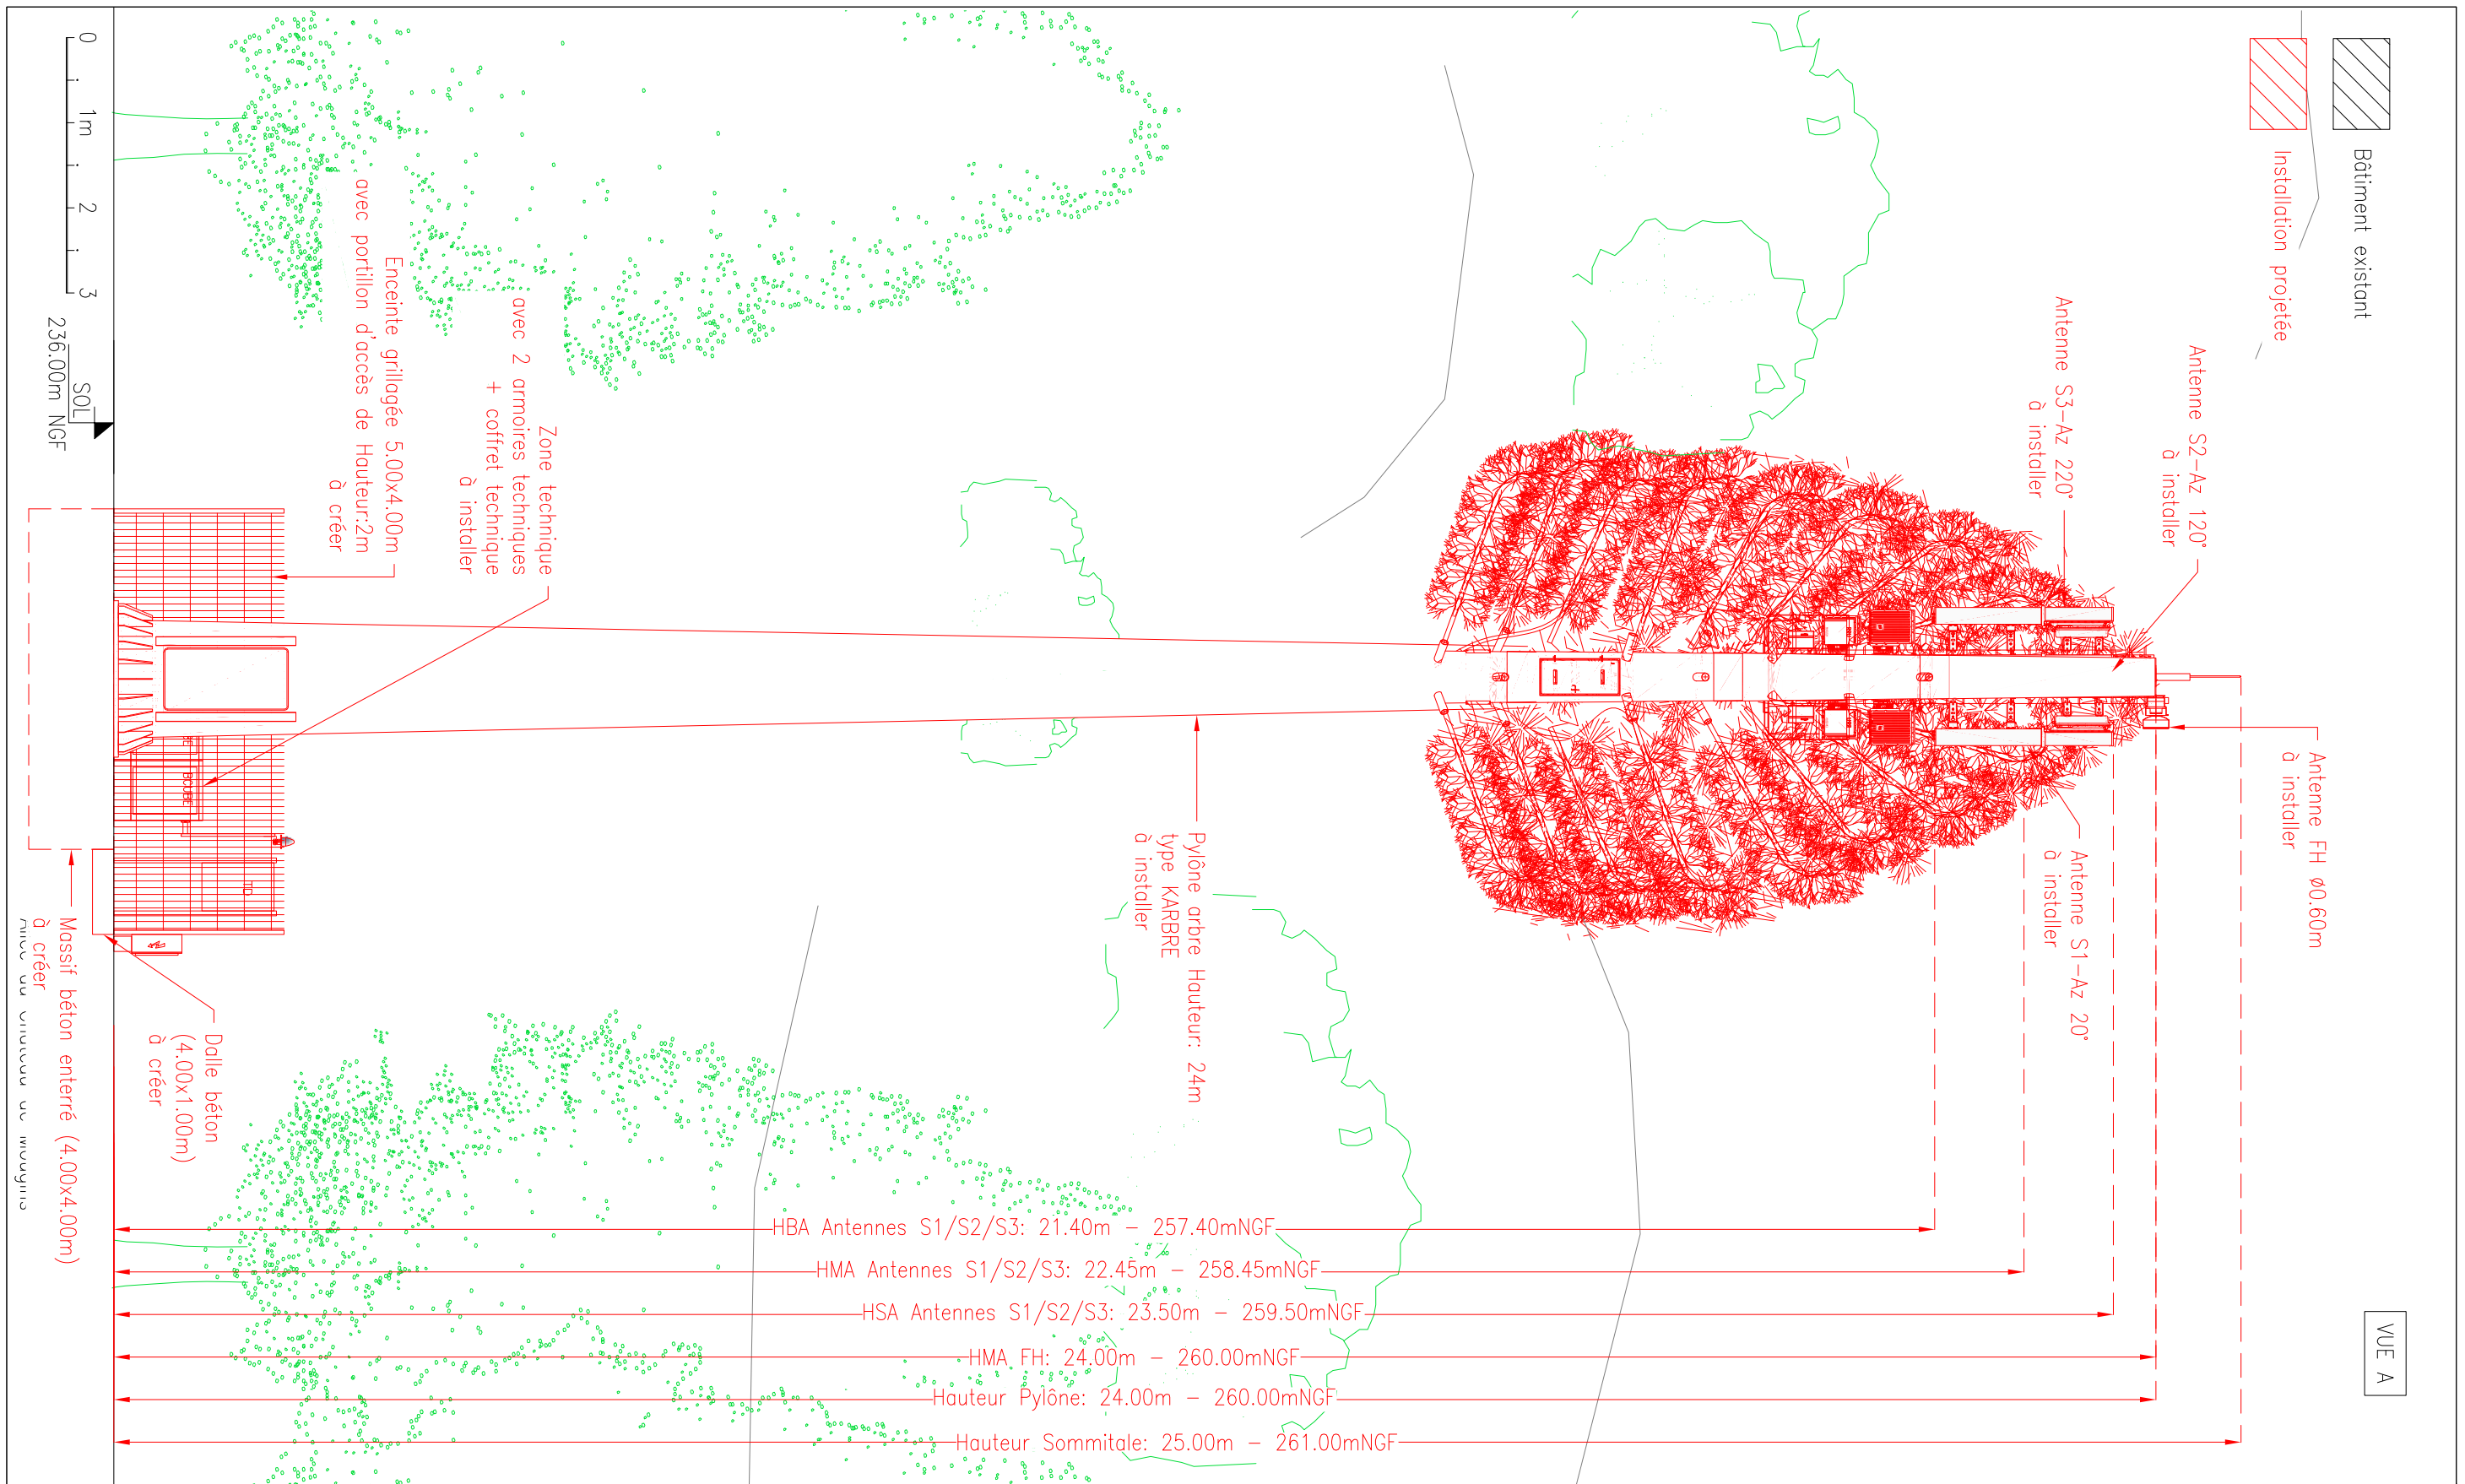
0
1m
2
3
SOL
236.00m NGF

Bâtiment existant
Installation projetée

Antenne S2-Az 120° à installer
Antenne S3-Az 220° à installer
Antenne FH ø0.60m à installer
Antenne S1-Az 20° à installer

Zone technique avec 2 armoires techniques + coffret technique à installer

Enceinte grillagée 5.00x4.00m avec portillon d'accès de Hauteur:2m à créer

Pylône arbre Hauteur: 24m type KARBRE à installer

Massif béton enterré (4.00x4.00m) à créer

Dalle béton (4.00x1.00m) à créer

HBA Antennes S1/S2/S3: 21.40m – 257.40mNGF
HMA Antennes S1/S2/S3: 22.45m – 258.45mNGF
HSA Antennes S1/S2/S3: 23.50m – 259.50mNGF
HMA FH: 24.00m – 260.00mNGF
Hauteur Pylône: 24.00m – 260.00mNGF
Hauteur Sommitale: 25.00m – 261.00mNGF

VUE A